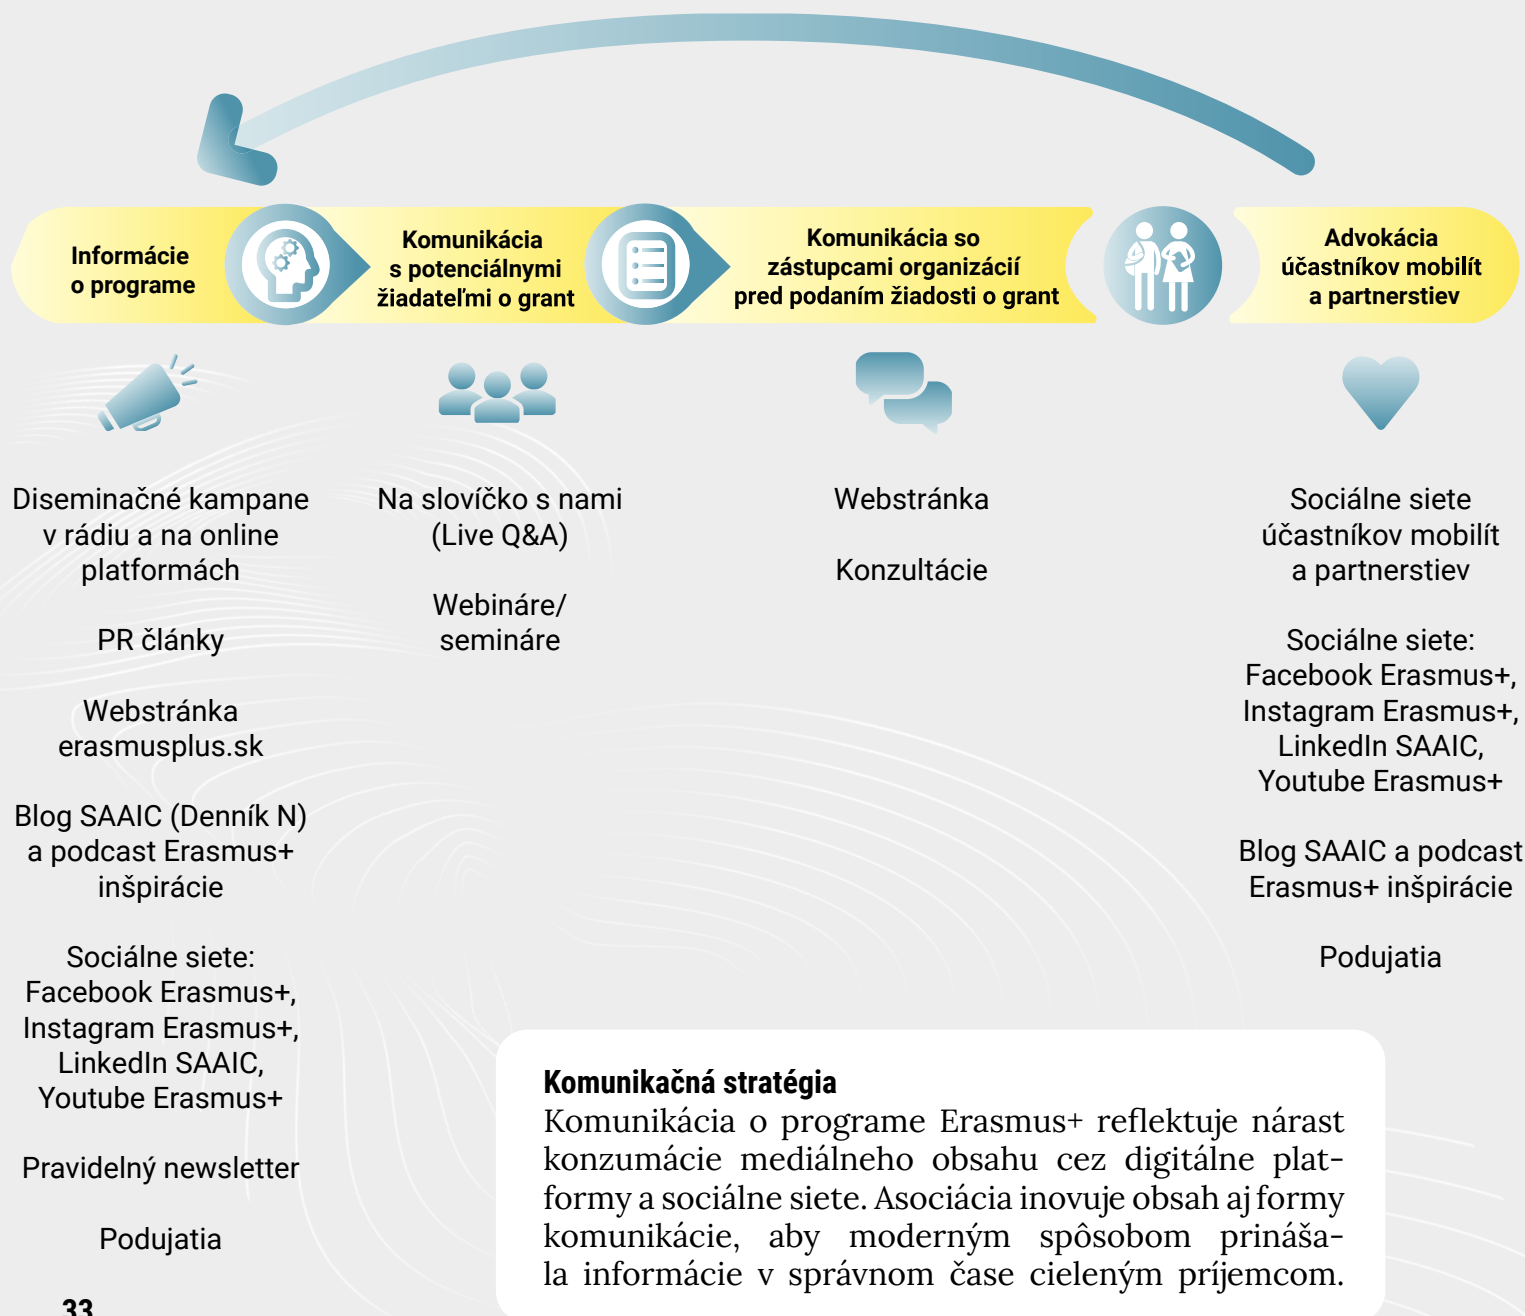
Informácie o programe

Komunikácia s potenciálnymi žiadateľmi o grant

Komunikácia so zástupcami organizácií pred podaním žiadosti o grant

Advokácia účastníkov mobilít a partnerstiev

Diseminačné kampane v rádiu a na online platformách

PR články

Webstránka erasmusplus.sk

Blog SAAIC (Denník N) a podcast Erasmus+ inšpirácie

Sociálne siete: Facebook Erasmus+, Instagram Erasmus+, LinkedIn SAAIC, Youtube Erasmus+

Pravidelný newsletter

Podujatia

Na slovíčko s nami (Live Q&A)

Webináre/ semináre

Webstránka

Konzultácie

Sociálne siete účastníkov mobilít a partnerstiev

Sociálne siete: Facebook Erasmus+, Instagram Erasmus+, LinkedIn SAAIC, Youtube Erasmus+

Blog SAAIC a podcast Erasmus+ inšpirácie

Podujatia

Komunikačná stratégia
Komunikácia o programe Erasmus+ reflektuje nárast konzumácie mediálneho obsahu cez digitálne platformy a sociálne siete. Asociácia inovuje obsah aj formy komunikácie, aby moderným spôsobom prinášala informácie v správnom čase cieleným príjemcom.

33